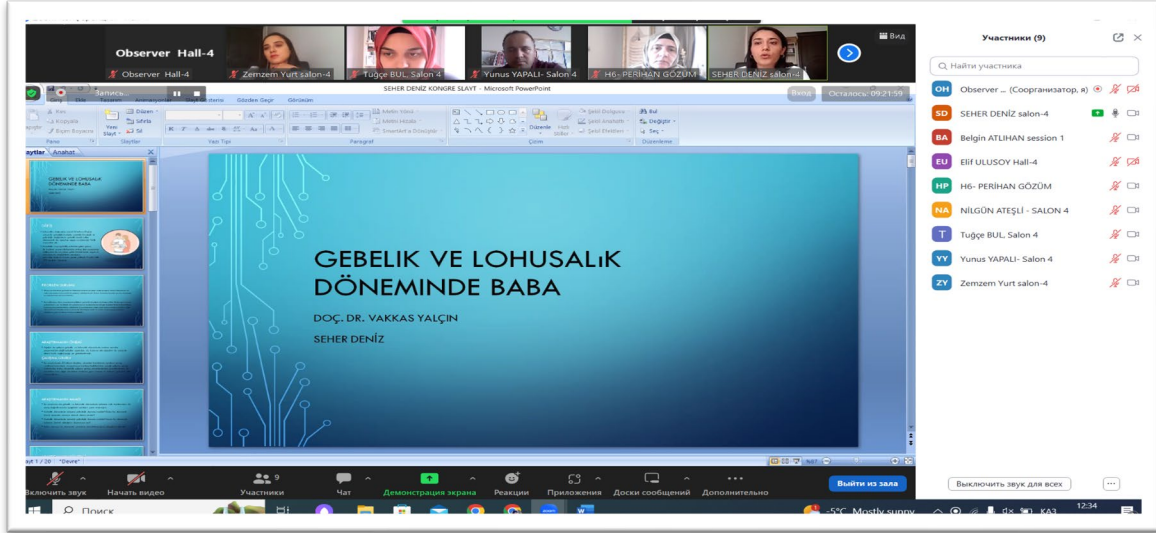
Observer Hall-4

Observer Hall-4
Zemzem Yurt salon-4
Tuğçe BUL, Salon 4
Yunus YAPALI- Salon 4
H6- PERİHAN GÖZÜM
SEHER DENİZ salon-4

Вид

Запись...

SEHER DENİZ KONGRE SLAYT - Microsoft PowerPoint

Осталось: 09:21:59

Giriş Ekle Tasarım Animasyonlar Slayt Gösterisi Gözden Geçir Görünüm

Kes
Kopyala
Biçim Boyacısı
Pano
Yeni Slayt
Düzen
Sıfırla
Sil
Slaytlar
Yazı Tipi
Paragraf
Metin Yönü
Metni Hizala
SmartArt'a Dönüştür
Çizim
Düzenle
Hızlı Stiller
Şekil Dolgusu
Şekil Anahatı
Şekil Efektleri
Bul
Değiştir
Seç
Düzenleme

Slaytlar Anahat

GEBELIK VE LOHUSALıK DÖNEMINDE BABA

DOÇ. DR. VAKKAS YALÇIN

SEHER DENİZ

Slayt 1 / 20 "Devre"

Участники (9)

Q Найти участника

OH Observer ... (Соорганизатор, я)
SD SEHER DENİZ salon-4
BA Belgin ATLIHAN session 1
EU Elif ULUSOY Hall-4
HP H6- PERİHAN GÖZÜM
NA NİLGÜN ATEŞLİ - SALON 4
T Tuğçe BUL, Salon 4
YY Yunus YAPALI- Salon 4
ZY Zemzem Yurt salon-4

Включить звук
Начать видео
Участники 9
Чат
Демонстрация экрана
Реакции
Приложения
Доски сообщений
Дополнительно
Выйти из зала

Выключить звук для всех

Поиск

-5°C Mostly sunny
KAZ
12:34